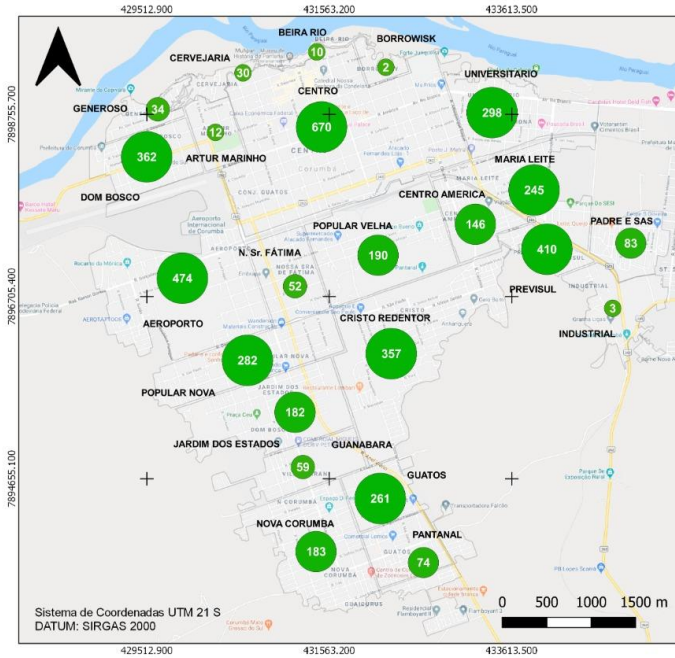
429512.900 431563.200 433613.500

7898755.700

7896705.400

7894655.100

BEIRA RIO
10
BORROWISK
CERVEJARIA
30
2
UNIVERSITARIO
GENEROSO
34
CENTRO
298
670
12
362
ARTUR MARINHO
MARIA LEITE
245
DOM BOSCO
CENTRO AMERICA
146
PADRE E SAS
83
POPULAR VELHA
410
N. Sr. FÁTIMA
190
474
52
PREVISUL
AEROPORTO
3
CRISTO REDENTOR
INDUSTRIAL
282
357
POPULAR NOVA
182
JARDIM DOS ESTADOS
GUANABARA
59
GUATOS
261
NOVA CORUMBA
PANTANAL
183
74

0 500 1000 1500 m

Sistema de Coordenadas UTM 21 S
DATUM: SIRGAS 2000

429512.900 431563.200 433613.500